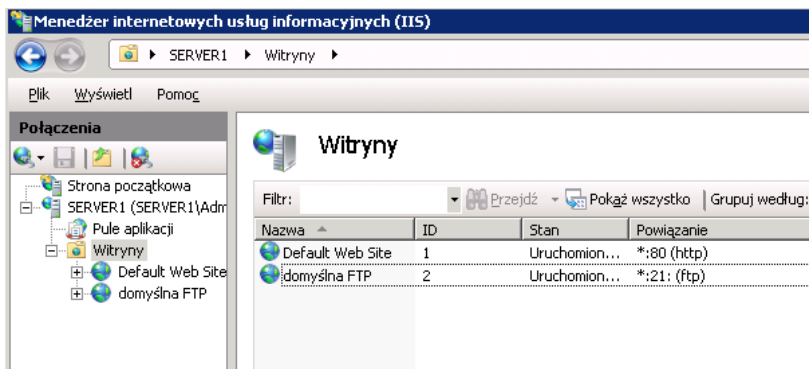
Menedżer internetowych usług informacyjnych (IIS)

SERVER1 ▸ Witryny ▸

Plik Wyświetl Pomoc

Połączenia

Strona początkowa
SERVER1 (SERVER1\Adm
Pule aplikacji
Witryny
Default Web Site
domyślna FTP

Witryny

Filtr: Przejdź Pokaż wszystko Grupuj według:

| Nazwa | ID | Stan | Powiązanie |
|---|---|---|---|
| Default Web Site | 1 | Uruchomion... | *:80 (http) |
| domyślna FTP | 2 | Uruchomion... | *:21: (ftp) |